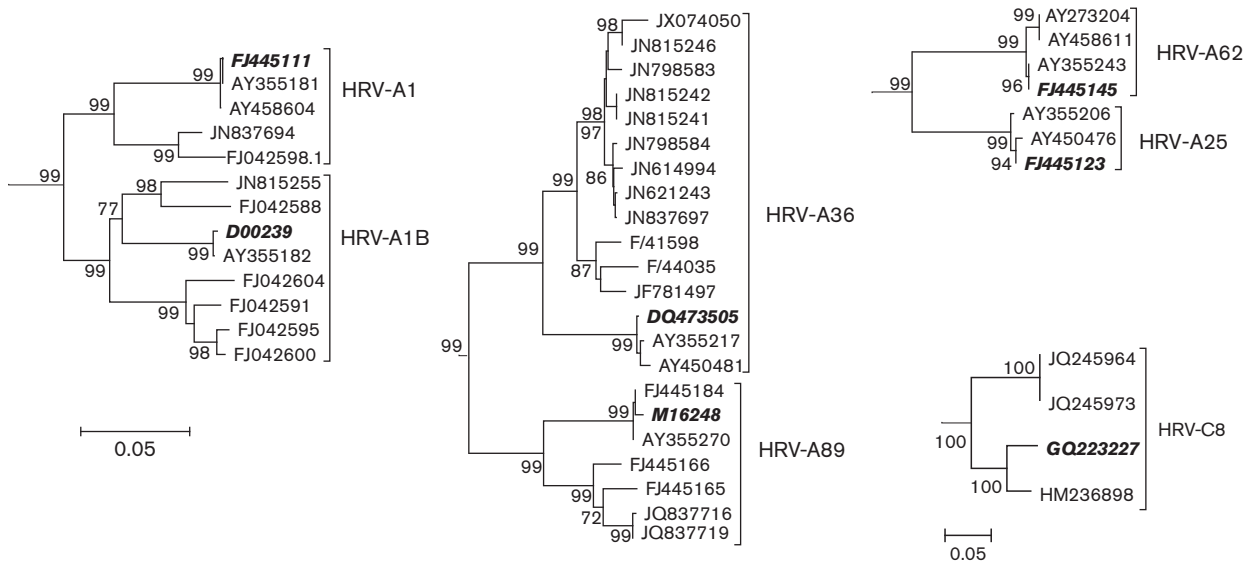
99
99
FJ445111
AY355181
AY458604
HRV-A1
JN837694
99
FJ042598.1
99
98
JN815255
FJ042588
77
99
D00239
AY355182
HRV-A1B
99
FJ042604
99
FJ042591
FJ042595
98
FJ042600
0.05

98
JX074050
JN815246
JN798583
98
JN815242
JN815241
97
JN798584
86
JN614994
JN621243
99
JN837697
HRV-A36
99
F/41598
87
F/44035
JF781497
DQ473505
99
AY355217
AY450481
99
FJ445184
99
M16248
AY355270
HRV-A89
99
FJ445166
99
FJ445165
72
JQ837716
99
JQ837719

99
AY273204
99
AY458611
HRV-A62
AY355243
99
96
FJ445145
AY355206
99
AY450476
HRV-A25
94
FJ445123

100
JQ245964
JQ245973
100
HRV-C8
GQ223227
100
HM236898
0.05